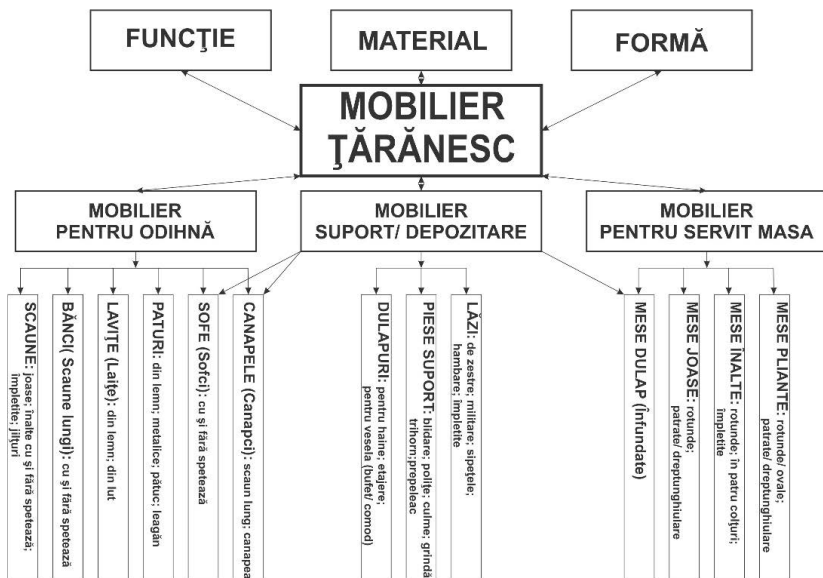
FUNCŢIE

MATERIAL

FORMĂ

MOBILIER ŢĂRĂNESC

MOBILIER PENTRU ODIHNĂ

MOBILIER SUPORT/ DEPOZITARE

MOBILIER PENTRU SERVIT MASA

SCAUNE: joase; înalte cu şi fără spetează; împletite; jilţuri

BĂNCI( Scaune lungi): cu şi fără spetează

LAVIŢE (Laiţe): din lemn; din lut

PATURI: din lemn; metalice; pătuc; leagăn

SOFE (Sofci): cu şi fără spetează

CANAPELE (Canapci): scaun lung; canapea

DULAPURI: pentru haine; etajere; pentru vesela (bufet/ comod)

PIESE SUPORT: blidare; poliţe; culme; grindă; trihori;prepeleac

LĂZI: de zestre; militare; sipetele; hambare; împletite

MESE DULAP (Înfundate)

MESE JOASE: rotunde; patrate/ dreptunghiulare

MESE ÎNALTE: rotunde; în patru colţuri; împletite

MESE PLIANTE: rotunde/ ovale; patrate/ dreptunghiulare